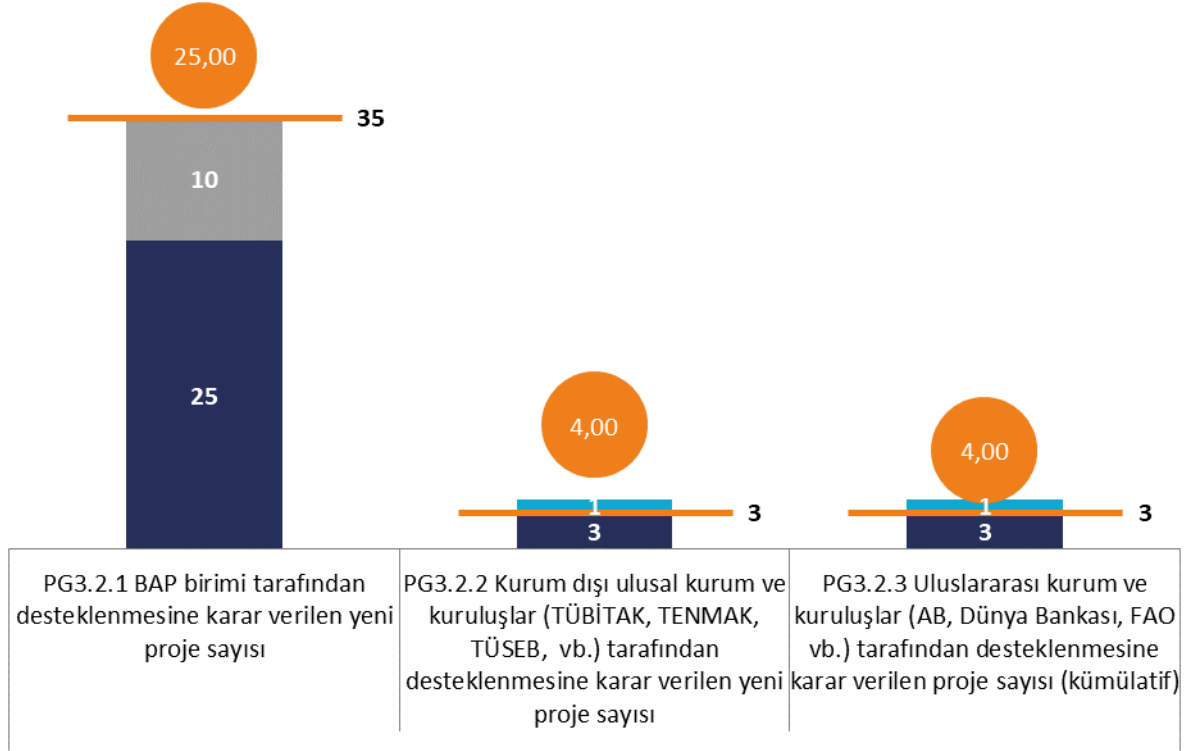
25,00

35

10

25

4,00

1

3

3

4,00

1

3

3

PG3.2.1 BAP birimi tarafından desteklenmesine karar verilen yeni proje sayısı

PG3.2.2 Kurum dışı ulusal kurum ve kuruluşlar (TÜBİTAK, TENMAK, TÜSEB, vb.) tarafından desteklenmesine karar verilen yeni proje sayısı

PG3.2.3 Uluslararası kurum ve kuruluşlar (AB, Dünya Bankası, FAO vb.) tarafından desteklenmesine karar verilen proje sayısı (kümülatif)